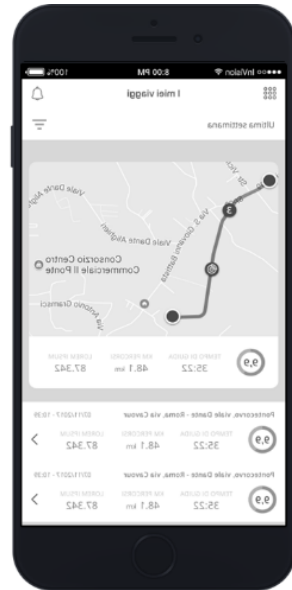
●●●●○ InVision
8:00 PM
100%

I miei viaggi

Ultima settimana

Viale Dante Alighieri
Viale Dante Alighieri
Via S. Giovanni Battista
Consorzio Centro Commerciale Il Ponte
Via Antonio Gramsci
Via
Str

9,9
TEMPO DI GUIDA
35:22
KM PERCORSI
48.1 km
LORDR PIUM
87.342

Pontecorvo, viale Dante - Roma, via Cavour
07/11/2017 - 10:38
9,9
TEMPO DI GUIDA
35:22
KM PERCORSI
48.1 km
LORDR PIUM
87.342

Pontecorvo, viale Dante - Roma, via Cavour
07/11/2017 - 10:38
9,9
TEMPO DI GUIDA
35:22
KM PERCORSI
48.1 km
LORDR PIUM
87.342